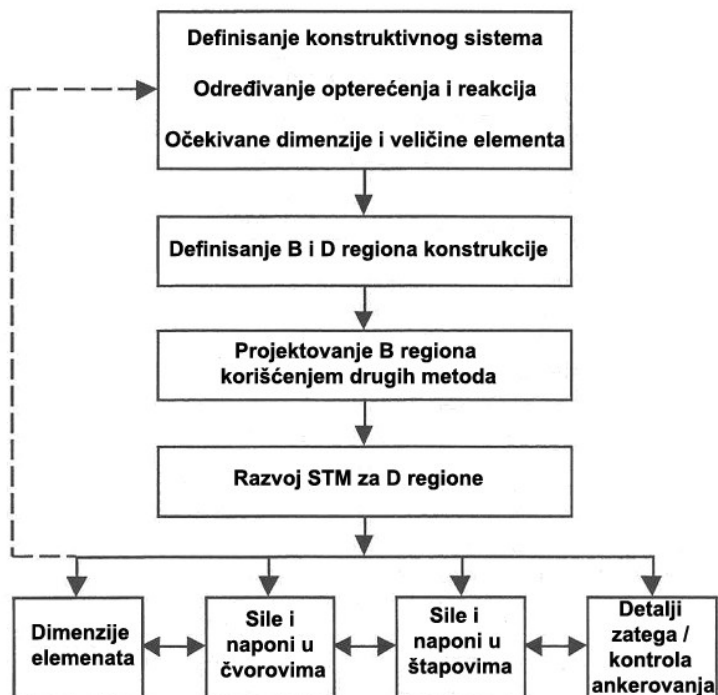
Definisanje konstruktivnog sistema

Određivanje opterećenja i reakcija

Očekivane dimenzije i veličine elementa

Definisanje B i D regiona konstrukcije

Projektovanje B regiona korišćenjem drugih metoda

Razvoj STM za D regione

Dimenzije elemenata

Sile i naponi u čvorovima

Sile i naponi u štapovima

Detalji zatega / kontrola ankerovanja